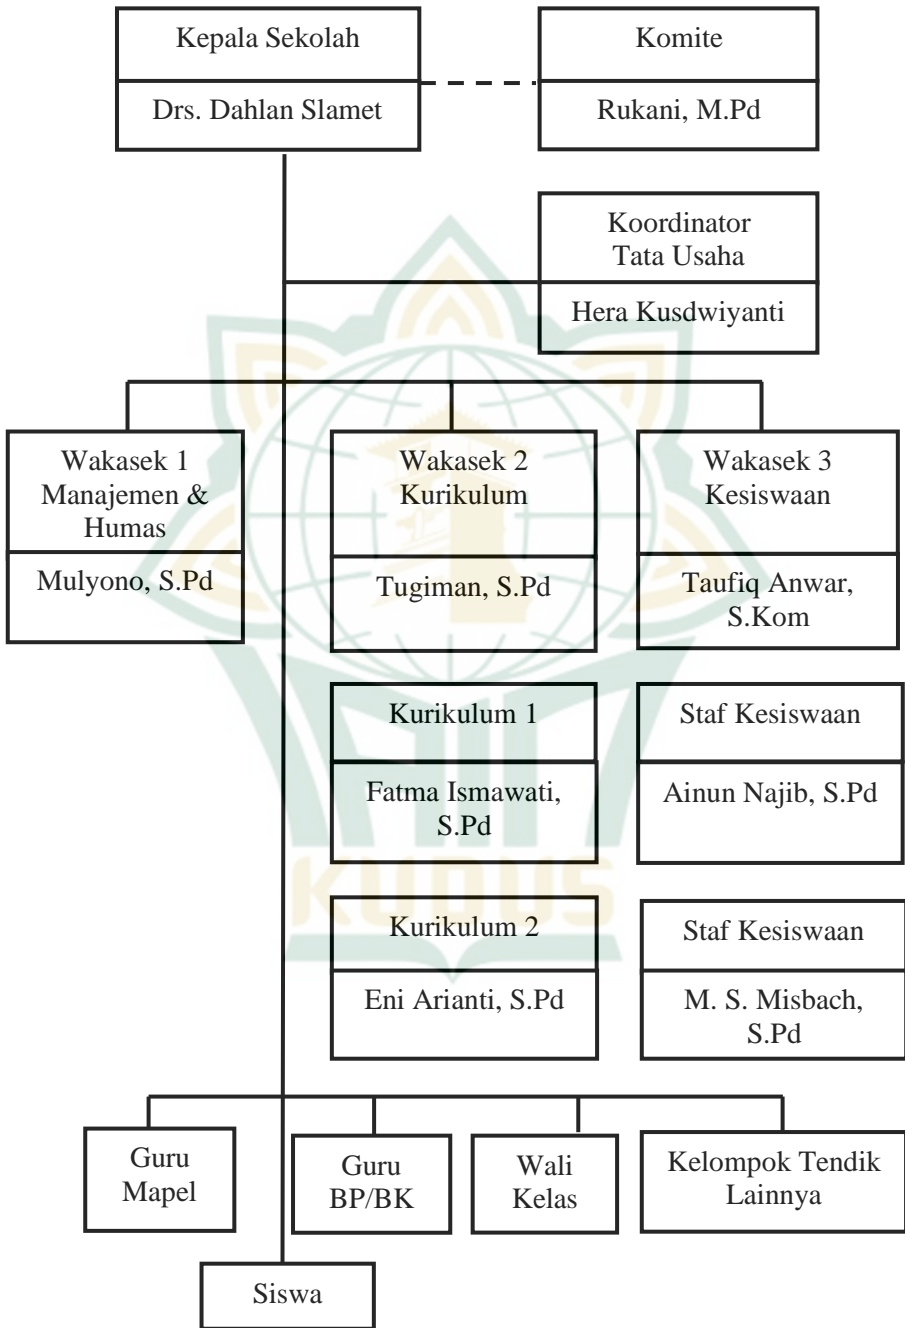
Kepala Sekolah
Drs. Dahlan Slamet

Komite
Rukani, M.Pd

Koordinator Tata Usaha
Hera Kusdwiyanti

Wakasek 1 Manajemen & Humas
Mulyono, S.Pd

Wakasek 2 Kurikulum
Tugiman, S.Pd

Wakasek 3 Kesiswaan
Taufiq Anwar, S.Kom

Kurikulum 1
Fatma Ismawati, S.Pd

Staf Kesiswaan
Ainun Najib, S.Pd

Kurikulum 2
Eni Arianti, S.Pd

Staf Kesiswaan
M. S. Misbach, S.Pd

Guru Mapel

Guru BP/BK

Wali Kelas

Kelompok Tendik Lainnya

Siswa